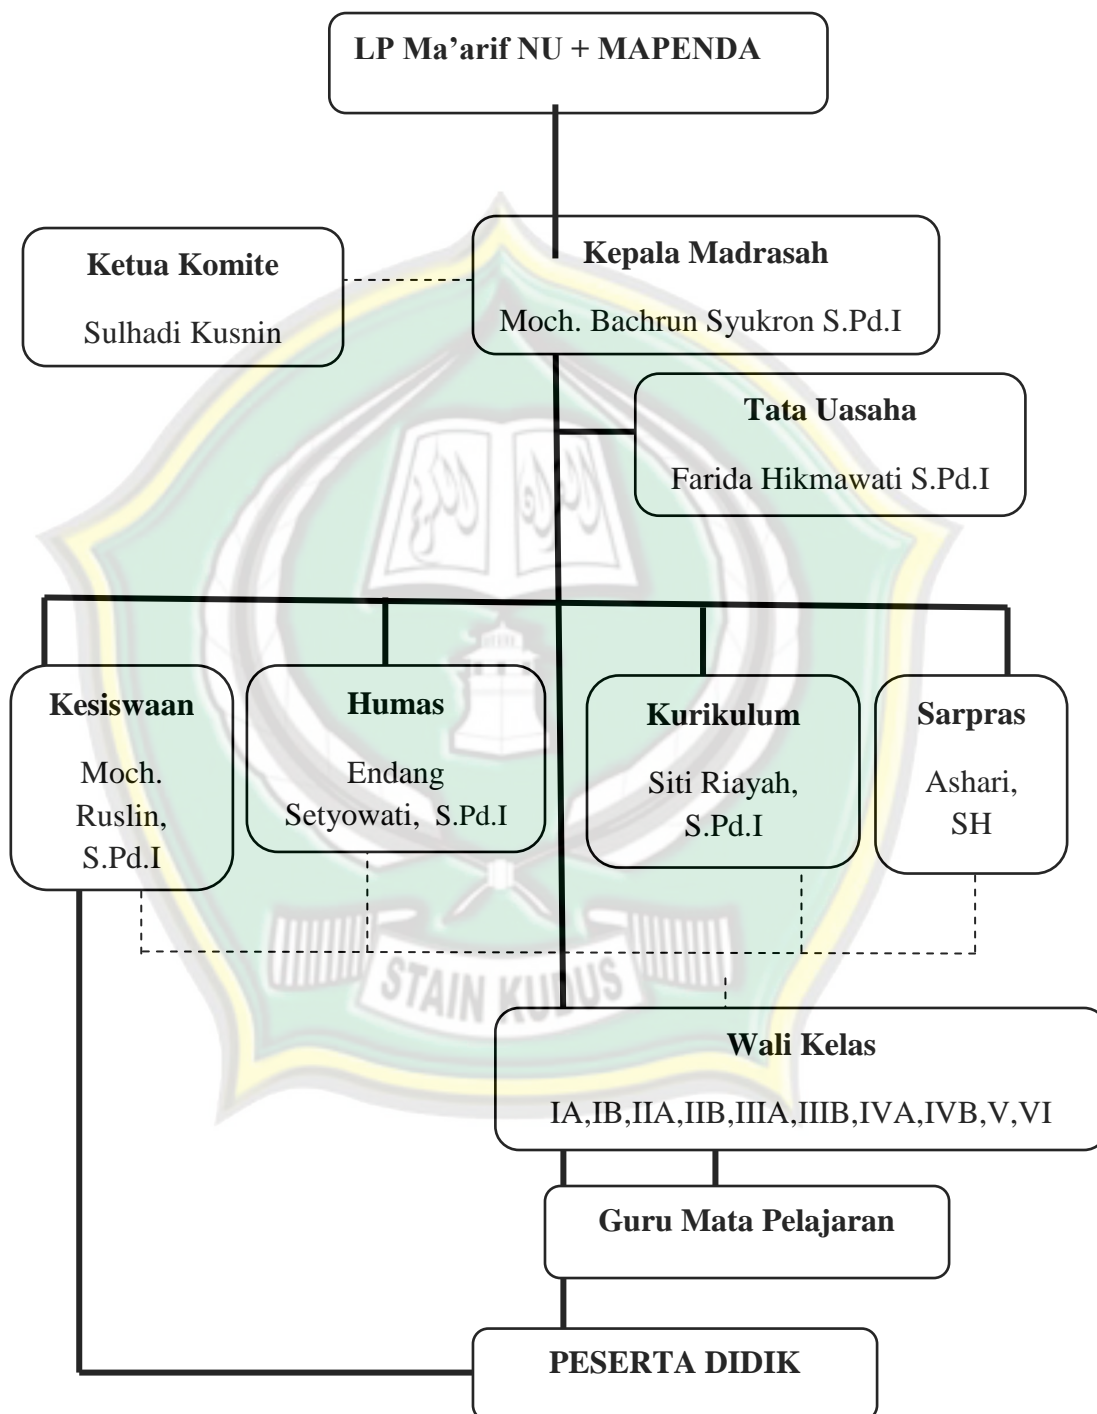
LP Ma'arif NU + MAPENDA

Ketua Komite
Sulhadi Kusnin

Kepala Madrasah
Moch. Bachrun Syukron S.Pd.I

Tata Uasaha
Farida Hikmawati S.Pd.I

Kesiswaan
Moch. Ruslin, S.Pd.I

Humas
Endang Setyowati, S.Pd.I

Kurikulum
Siti Riayah, S.Pd.I

Sarpras
Ashari, SH

STAIN KUDUS

Wali Kelas
IA,IB,IIA,IIB,IIIA,IIIB,IVA,IVB,V,VI

Guru Mata Pelajaran

PESERTA DIDIK